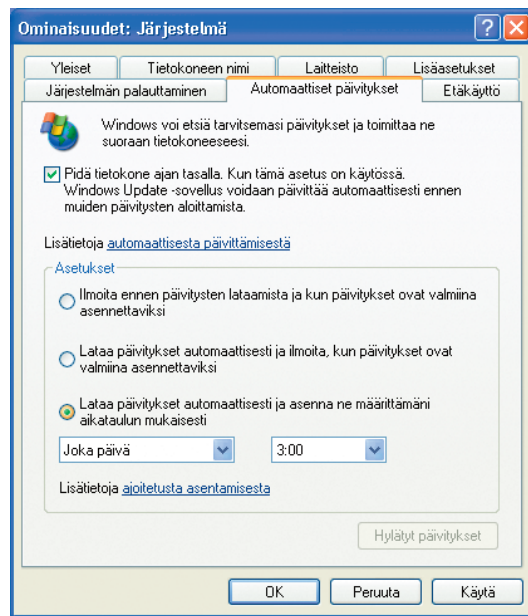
Ominaisuudet: Järjestelmä

Yleiset | Tietokoneen nimi | Laitteisto | Lisäasetukset
Järjestelmän palauttaminen | Automaattiset päivitykset | Etäkäyttö

Windows voi etsiä tarvitsemasi päivitykset ja toimittaa ne suoraan tietokoneeseesi.

Pidä tietokone ajan tasalla. Kun tämä asetus on käytössä, Windows Update -sovellus voidaan päivittää automaattisesti ennen muiden päivitysten aloittamista.

Lisätietoja automaattisesta päivittämisestä

Asetukset

Ilmoita ennen päivitysten lataamista ja kun päivitykset ovat valmiina asennettaviksi

Lataa päivitykset automaattisesti ja ilmoita, kun päivitykset ovat valmiina asennettaviksi

Lataa päivitykset automaattisesti ja asenna ne määrittämäni aikataulun mukaisesti

Joka päivä
3:00

Lisätietoja ajoitetusta asentamisesta

Hylätyt päivitykset

OK
Peruuta
Käytä